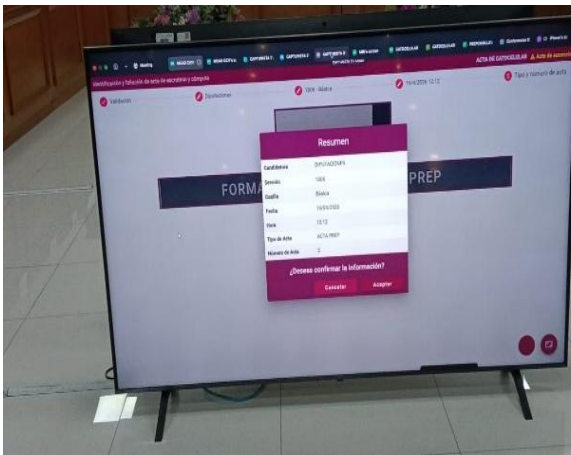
ACTA DE GATOCELULAR

Identificación y Tabulación de acta de escrutinio y cómputo

Validación

Diputaciones

1808 - Básica

Fecha 2026 12:72

Tipo y número de acta

FORMA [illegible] PREP

Resumen

| | |
|---|---|
| Candidatura | DIPUTACIONES |
| Sección | 1808 |
| Casilla | Básica |
| Fecha | 15/04/2026 |
| Hora | 12:72 |
| Tipo de Acta | ACTA PREP |
| Número de Acta | 3 |

¿Desea confirmar la información?

Cancelar

Aceptar